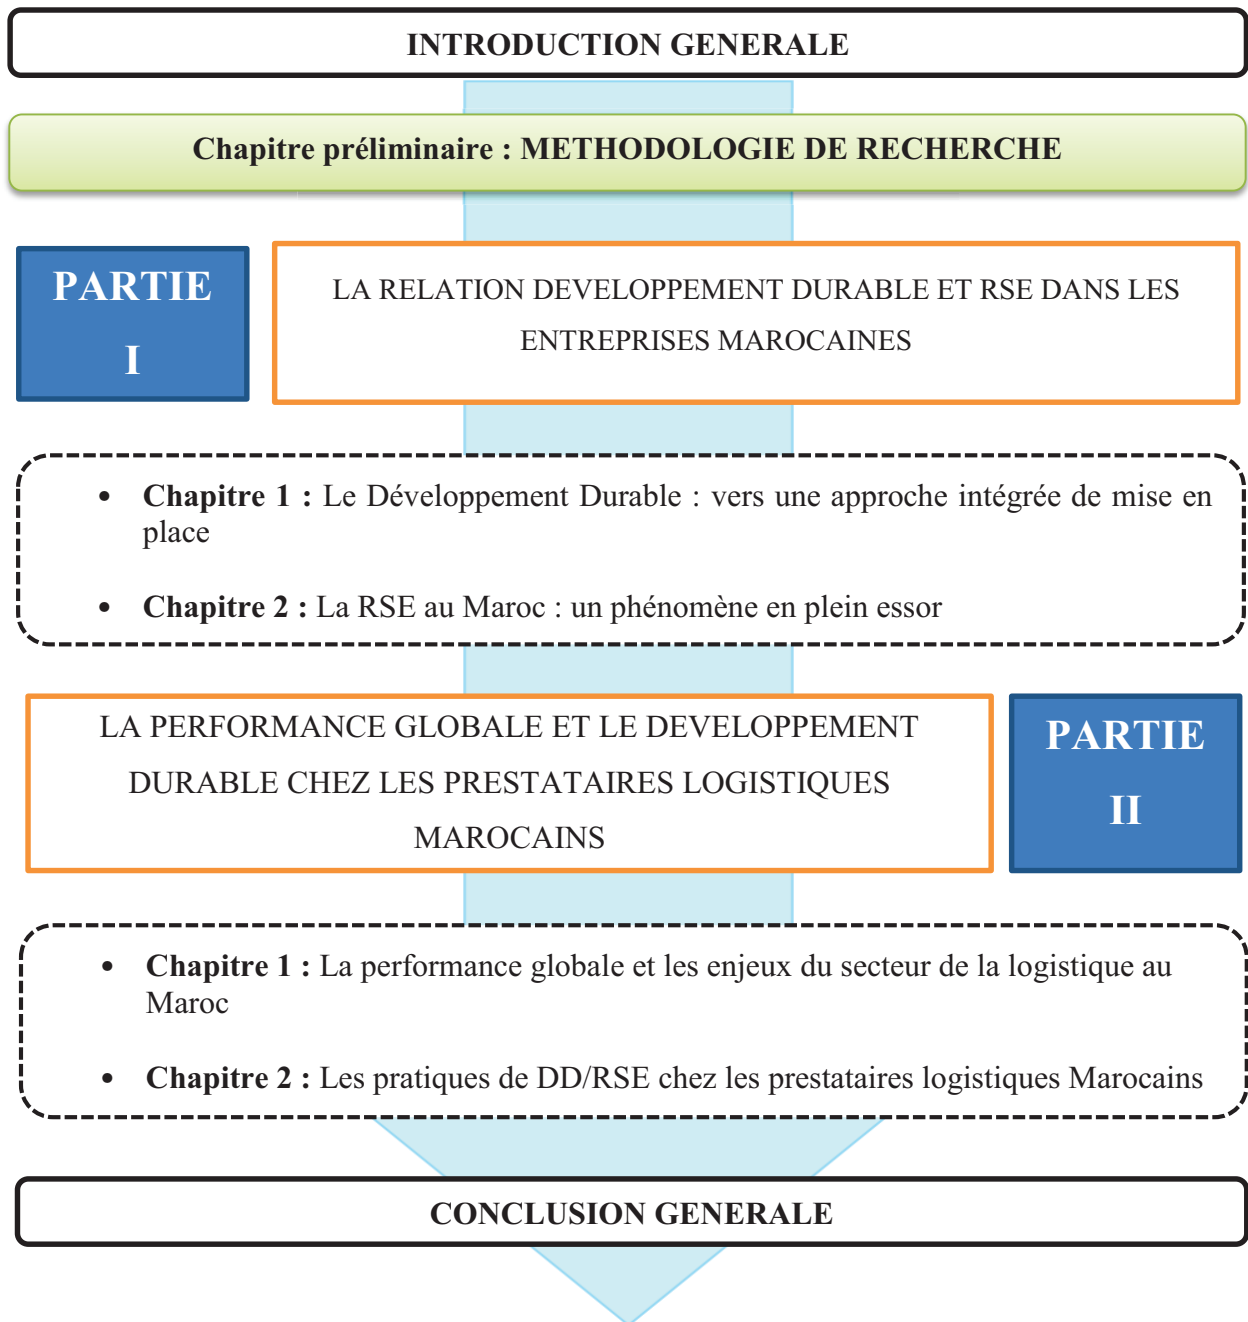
INTRODUCTION GENERALE

Chapitre préliminaire : METHODOLOGIE DE RECHERCHE

PARTIE I

LA RELATION DEVELOPPEMENT DURABLE ET RSE DANS LES ENTREPRISES MAROCAINES

• **Chapitre 1 :** Le Développement Durable : vers une approche intégrée de mise en place

• **Chapitre 2 :** La RSE au Maroc : un phénomène en plein essor

LA PERFORMANCE GLOBALE ET LE DEVELOPPEMENT DURABLE CHEZ LES PRESTATAIRES LOGISTIQUES MAROCAINS

PARTIE II

• **Chapitre 1 :** La performance globale et les enjeux du secteur de la logistique au Maroc

• **Chapitre 2 :** Les pratiques de DD/RSE chez les prestataires logistiques Marocains

CONCLUSION GENERALE